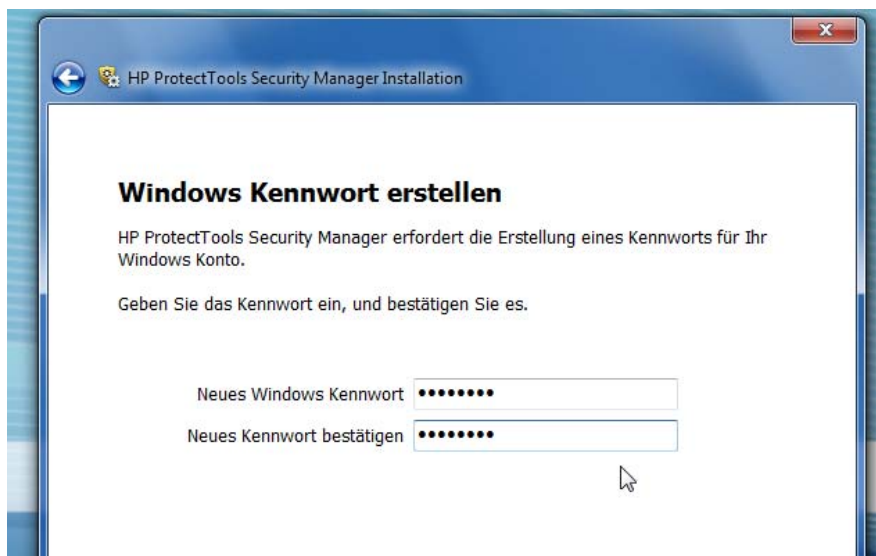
HP ProtectTools Security Manager Installation

Windows Kennwort erstellen

HP ProtectTools Security Manager erfordert die Erstellung eines Kennworts für Ihr Windows Konto.

Geben Sie das Kennwort ein, und bestätigen Sie es.

Neues Windows Kennwort ••••••••

Neues Kennwort bestätigen ••••••••